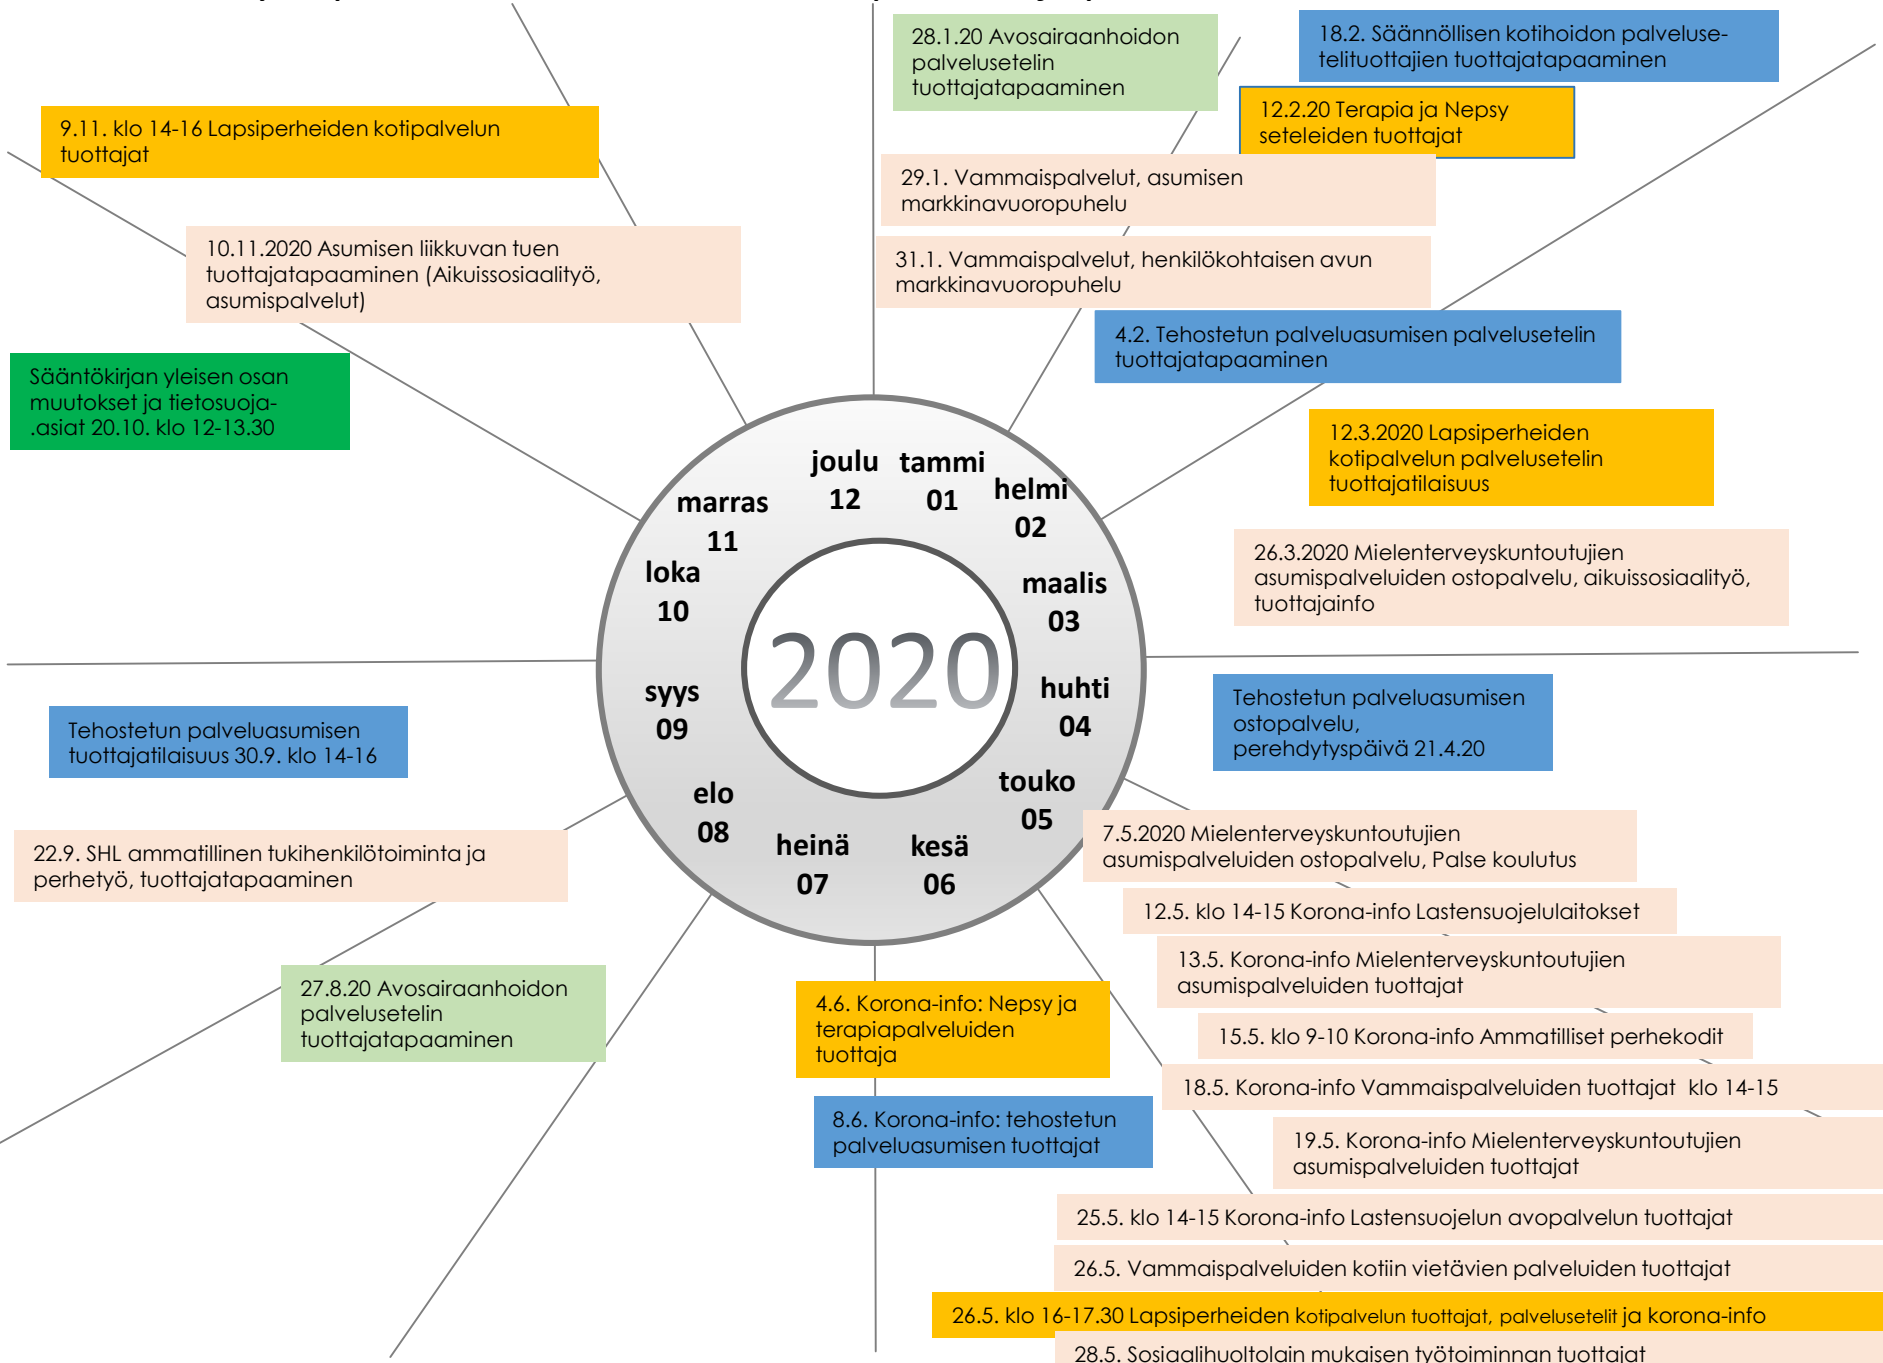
9.11. klo 14-16 Lapsiperheiden kotipalvelun tuottajat

10.11.2020 Asumisen liikkuvan tuen tuottajatapaaminen (Aikuissosiaalityö, asumispalvelut)

Sääntökirjan yleisen osan muutokset ja tietosuoja-.asiat 20.10. klo 12-13.30

28.1.20 Avosairaanhoidon palvelusetelin tuottajatapaaminen

18.2. Säännöllisen kotihoidon palveluse-telituottajien tuottajatapaaminen

12.2.20 Terapia ja Nepsy seteleiden tuottajat

29.1. Vammaispalvelut, asumisen markkinavuoropuhelu

31.1. Vammaispalvelut, henkilökohtaisen avun markkinavuoropuhelu

4.2. Tehostetun palveluasumisen palvelusetelin tuottajatapaaminen

12.3.2020 Lapsiperheiden kotipalvelun palvelusetelin tuottajatilaisuus

26.3.2020 Mielenterveyskuntoutujien asumispalveluiden ostopalvelu, aikuissosiaalityö, tuottajainfo

joulu 12
tammi 01
marras 11
helmi 02
loka 10
maalis 03
2020
syys 09
huhti 04
elo 08
touko 05
heinä 07
kesä 06

Tehostetun palveluasumisen ostopalvelu, perehdytyspäivä 21.4.20

Tehostetun palveluasumisen tuottajatilaisuus 30.9. klo 14-16

22.9. SHL ammatillinen tukihenkilötoiminta ja perhetyö, tuottajatapaaminen

7.5.2020 Mielenterveyskuntoutujien asumispalveluiden ostopalvelu, Palse koulutus

12.5. klo 14-15 Korona-info Lastensuojelulaitokset

13.5. Korona-info Mielenterveyskuntoutujien asumispalveluiden tuottajat

27.8.20 Avosairaanhoidon palvelusetelin tuottajatapaaminen

4.6. Korona-info: Nepsy ja terapiapalveluiden tuottaja

15.5. klo 9-10 Korona-info Ammatilliset perhekodit

18.5. Korona-info Vammaispalveluiden tuottajat klo 14-15

8.6. Korona-info: tehostetun palveluasumisen tuottajat

19.5. Korona-info Mielenterveyskuntoutujien asumispalveluiden tuottajat

25.5. klo 14-15 Korona-info Lastensuojelun avopalvelun tuottajat

26.5. Vammaispalveluiden kotiin vietävien palveluiden tuottajat

26.5. klo 16-17.30 Lapsiperheiden kotipalvelun tuottajat, palvelusetelit ja korona-info

28.5. Sosiaalihuoltolain mukaisen työtoiminnan tuottajat